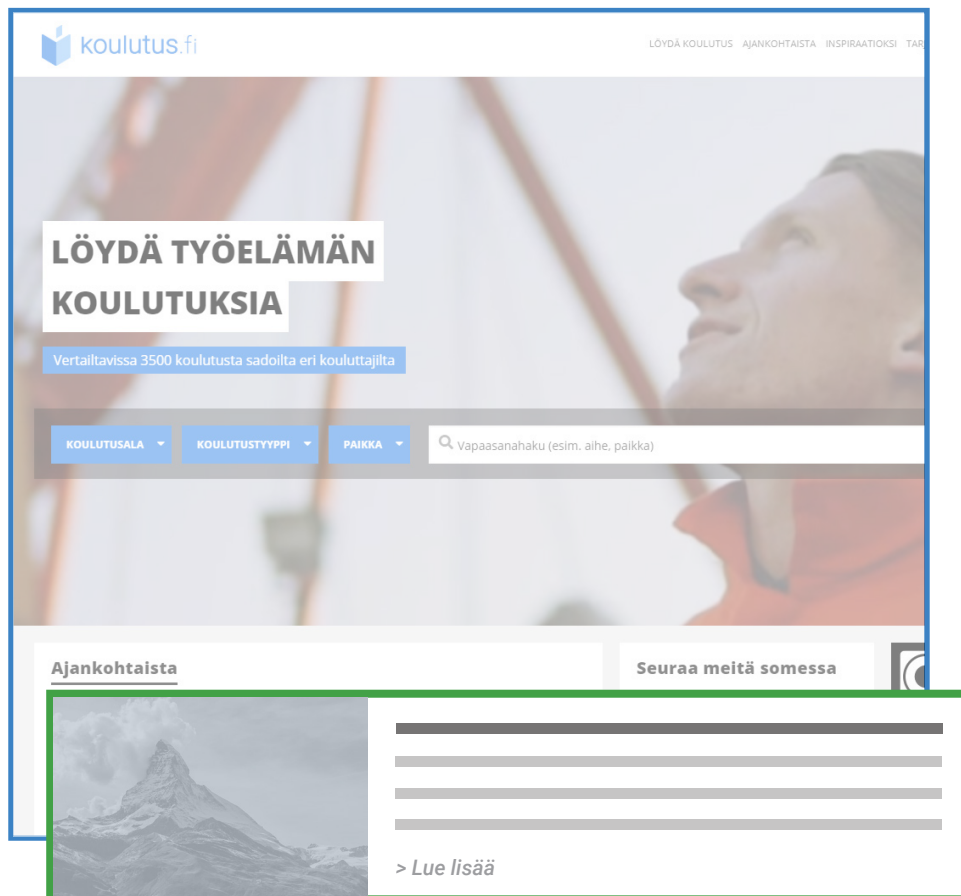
koulutus.fi

LÖYDÄ KOULUTUS AJANKOHTAISTA INSPIRAATIOKSI TA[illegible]

LÖYDÄ TYÖELÄMÄN KOULUTUKSIA

Vertailtavissa 3500 koulutusta sadoilta eri kouluttajilta

KOULUTUSALA KOULUTUSTYYPPI PAIKKA Vapaasanahaku (esim. aihe, paikka)

Ajankohtaista

Seuraa meitä somessa

> Lue lisää